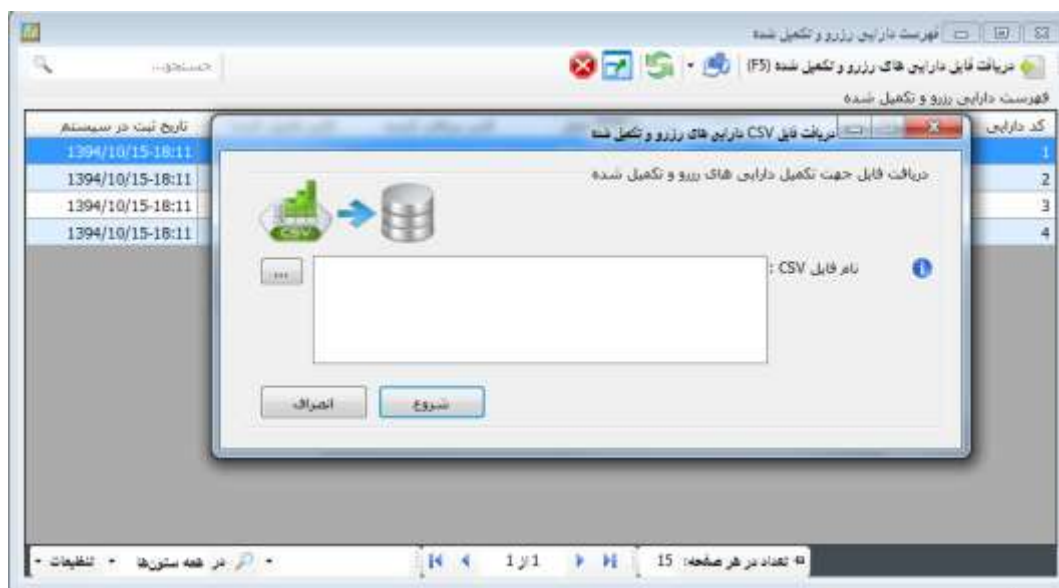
فهرست دارایی رزرو و تکمیل شده

دریافت فایل دارایی های رزرو و تکمیل شده (F5)

جستجو...

فهرست دارایی رزرو و تکمیل شده

کد دارایی

تاریخ ثبت در سیستم

1394/10/15-18:11

1394/10/15-18:11

1394/10/15-18:11

1394/10/15-18:11

1

2

3

4

دریافت فایل CSV دارایی های رزرو و تکمیل شده

دریافت فایل جهت تکمیل دارایی های رزرو و تکمیل شده

CSV

نام فایل CSV :

...

شروع

انصراف

تعداد در هر صفحه: 15

1 از 1

در همه ستون‌ها

تنظیمات